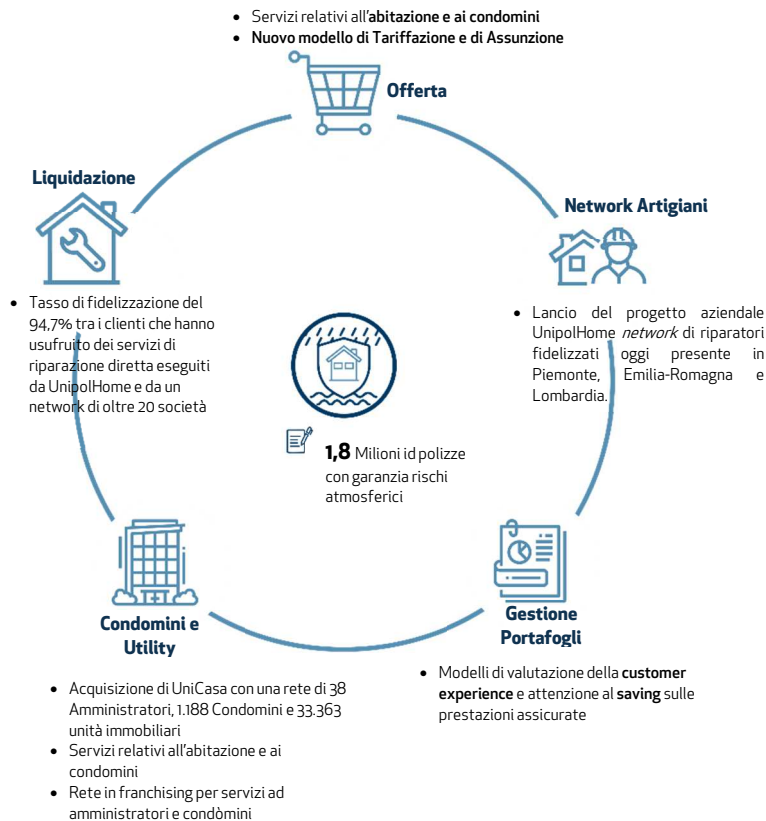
- Servizi relativi all'**abitazione e ai condomini**
- **Nuovo modello di Tariffazione e di Assunzione**

**Offerta**

**Liquidazione**

- Tasso di fidelizzazione del 94,7% tra i clienti che hanno usufruito dei servizi di riparazione diretta eseguiti da UnipolHome e da un network di oltre 20 società

**Network Artigiani**

- Lancio del progetto aziendale UnipolHome *network* di riparatori fidelizzati oggi presente in Piemonte, Emilia-Romagna e Lombardia.

**1,8** Milioni id polizze con garanzia rischi atmosferici

**Condomini e Utility**

- Acquisizione di UniCasa con una rete di 38 Amministratori, 1.188 Condomini e 33.363 unità immobiliari
- Servizi relativi all'abitazione e ai condomini
- Rete in franchising per servizi ad amministratori e condòmini

**Gestione Portafogli**

- Modelli di valutazione della **customer experience** e attenzione al **saving** sulle prestazioni assicurate